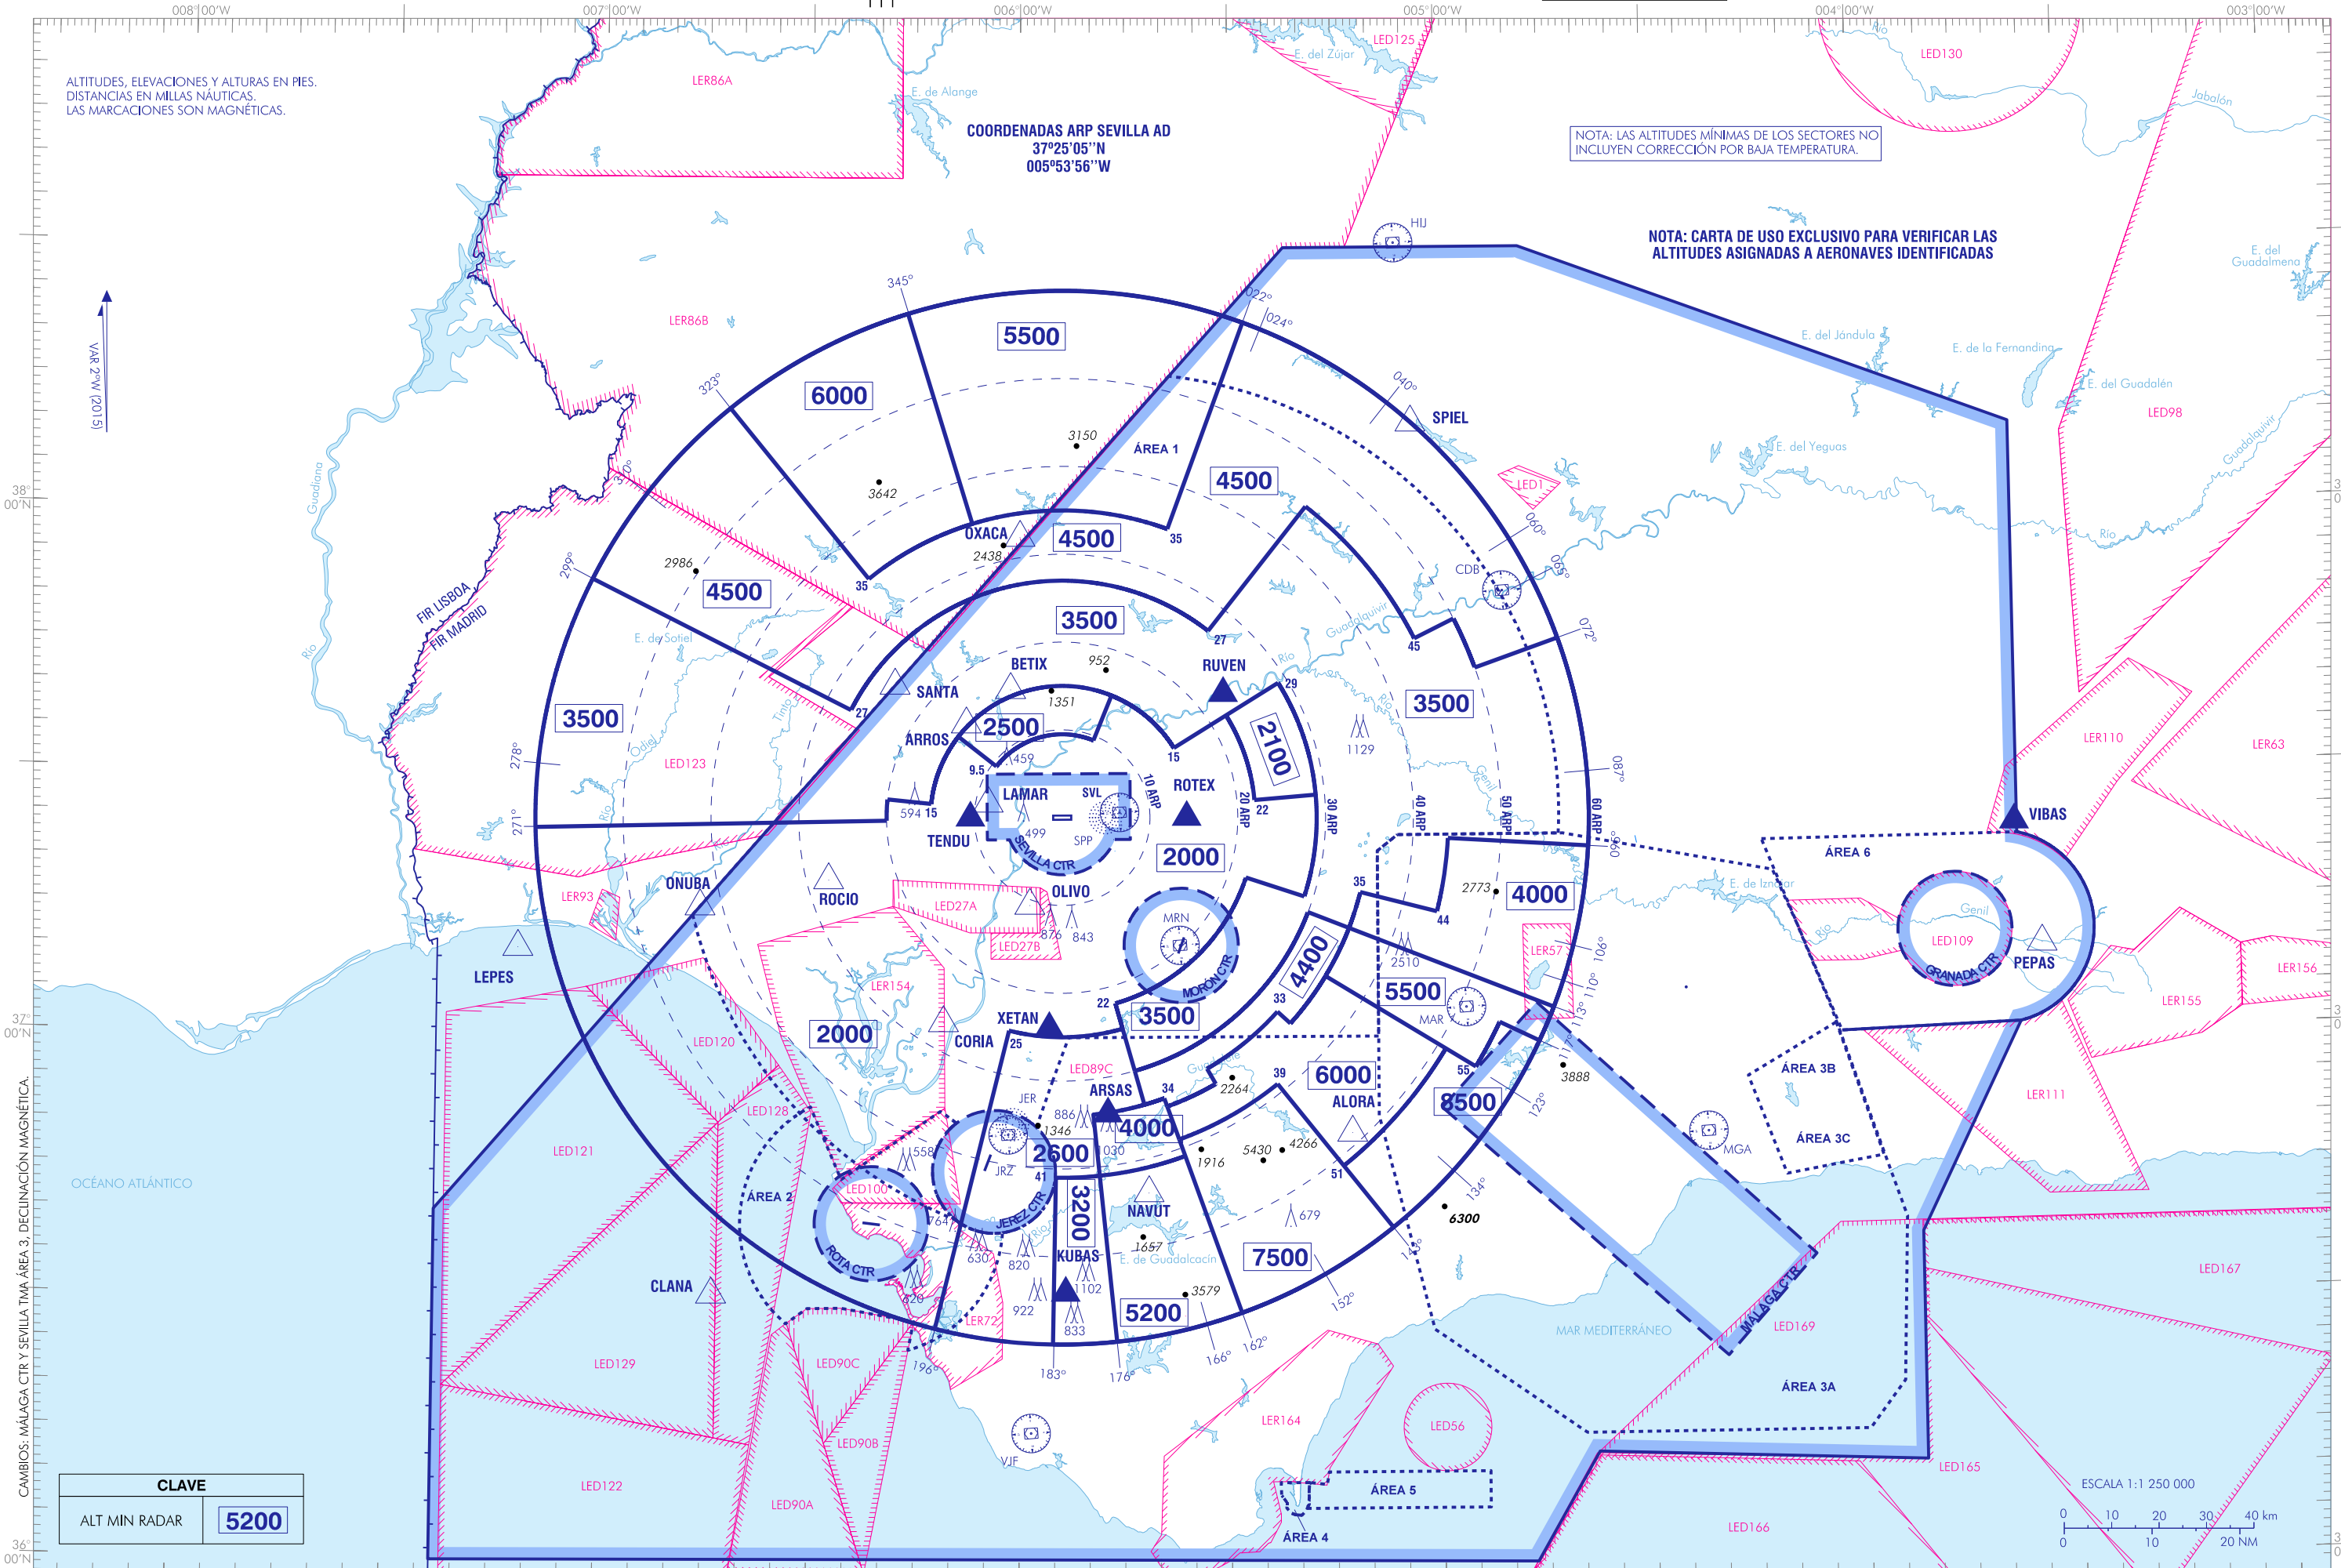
008°00'W 007°00'W 006°00'W 005°00'W 004°00'W 003°00'W

ALTITUDES, ELEVACIONES Y ALTURAS EN PIES.
DISTANCIAS EN MILLAS NÁUTICAS.
LAS MARCACIONES SON MAGNÉTICAS.

COORDENADAS ARP SEVILLA AD
37°25'05"N
005°53'56"W

NOTA: LAS ALTITUDES MÍNIMAS DE LOS SECTORES NO INCLUYEN CORRECCIÓN POR BAJA TEMPERATURA.

NOTA: CARTA DE USO EXCLUSIVO PARA VERIFICAR LAS ALTITUDES ASIGNADAS A AERONAVES IDENTIFICADAS

VAR 2°W (2015)

LER86A LER86B LED125 LED130 LED1 LER98 LER110 LER63 LED123 LER93 LED27A LED27B LER154 LED120 LED89C LED128 LED121 LED100 LED129 LED90C LED90B LED122 LED90A LER72 LER164 LED56 LED169 LED167 LED165 LED166 LER57 LED109 LER156 LER155 LER111

E. del Zújar E. de Alange E. del Jándula E. de la Fernandina E. del Guadalén E. del Yeguas E. de Sotiel E. de Iznájar E. de Guadalcacín E. del Guadalmena Jabalón Guadiana Guadalquivir Río Tinto Odiel Genil

FIR LISBOA FIR MADRID

5500 6000 4500 4500 4500 3500 3500 3500 2500 2100 2000 2000 3500 4000 5500 4400 6000 8500 4000 2600 3200 7500 5200

ÁREA 1 ÁREA 2 ÁREA 3A ÁREA 3B ÁREA 3C ÁREA 4 ÁREA 5 ÁREA 6

HIJ SPIEL OXACA CDB BETIX RUVEN SANTA ARROS LAMAR SVL SPP ROTEX TENDU OLIVO ONUBA ROCIO MRN LEPES XETAN CORIA ARSAS JER JRZ ALORA MAR MGA NAVUT KUBAS CLANA VJF VIBAS PEPAS

SEVILLA CTR MORON CTR JEREZ CTR ROTA CTR MALAGA CTR GRANADA CTR

10 ARP 20 ARP 30 ARP 40 ARP 50 ARP 60 ARP

345° 323° 310° 299° 278° 271° 022° 024° 040° 060° 065° 072° 087° 090° 106° 110° 113° 123° 134° 145° 152° 162° 166° 176° 183° 196°

3150 3642 2986 2438 952 1351 1459 499 594 876 843 1129 2773 2510 3888 2264 886 1346 558 4266 5430 1916 1030 679 6300 1657 3579 1102 833 922 820 630 64 26

35 35 27 27 29 15 9.5 15 22 35 44 22 25 34 33 39 41 45 55 51

OCÉANO ATLÁNTICO
MAR MEDITERRÁNEO

ESCALA 1:1 250 000
0 10 20 30 40 km
0 10 20 NM

38° 00'N 37° 00'N 36° 00'N

CLAVE
ALT MIN RADAR 5200

CAMBIOS: MÁLAGA CTR Y SEVILLA TMA ÁREA 3, DECLINACIÓN MAGNÉTICA.